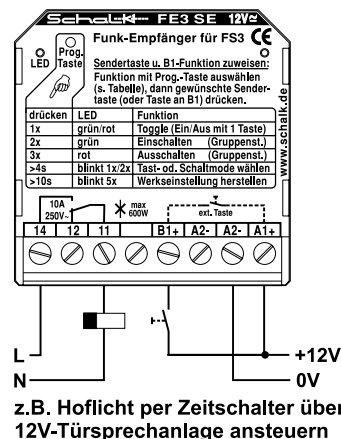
Schalk FE3 SE 12V≃

Funk-Empfänger für FS3 CE

LED

Prog. Taste

Sendertaste u. B1-Funktion zuweisen: Funktion mit Prog.-Taste auswählen (s. Tabelle), dann gewünschte Sendertaste (oder Taste an B1) drücken.

| drücken | LED | Funktion |
|---|---|---|
| 1x | grün/rot | Toggle (Ein/Aus mit 1 Taste) |
| 2x | grün | Einschalten (Gruppenst.) |
| 3x | rot | Ausschalten (Gruppenst.) |
| >4s | blinkt 1x/2x | Tast- od. Schaltmode wählen |
| >10s | blinkt 5x | Werkseinstellung herstellen |

www.schalk.de

10A 250V~

max 600W

ext. Taste

14 12 11 B1+ A2- A2- A1+

L

N

+12V

0V

z.B. Hoflicht per Zeitschalter über 12V-Türsprechanlage ansteuern